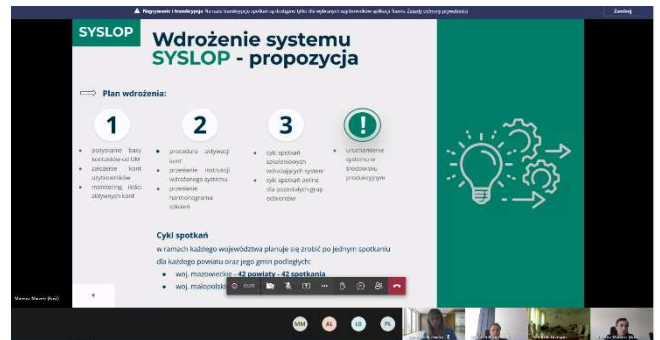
Nagrywanie i transkrypcja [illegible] Zamknij

SYSLOP

Wdrożenie systemu SYSLOP - propozycja

Plan wdrożenia:

1

pozyskanie bazy kontaktów od UM

założenie kont użytkowników

monitoring ilości aktywnych kont

2

procedura aktywacji kont

przesłanie instrukcji wdrożonego systemu

przesłanie harmonogramu szkoleń

3

cykl spotkań szkoleniowych wdrażających system

cykl spotkań online dla pozostałych grup odbiorców

!

uruchomienie systemu w środowisku produkcyjnym

Cykl spotkań

w ramach każdego województwa planuje się zrobić po jednym spotkaniu dla każdego powiatu oraz jego gmin podległych:

woj. mazowieckie - 42 powiaty - 42 spotkania

woj. małopolskie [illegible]

Mateusz Mazurek (Gość)

MM AL LB PL